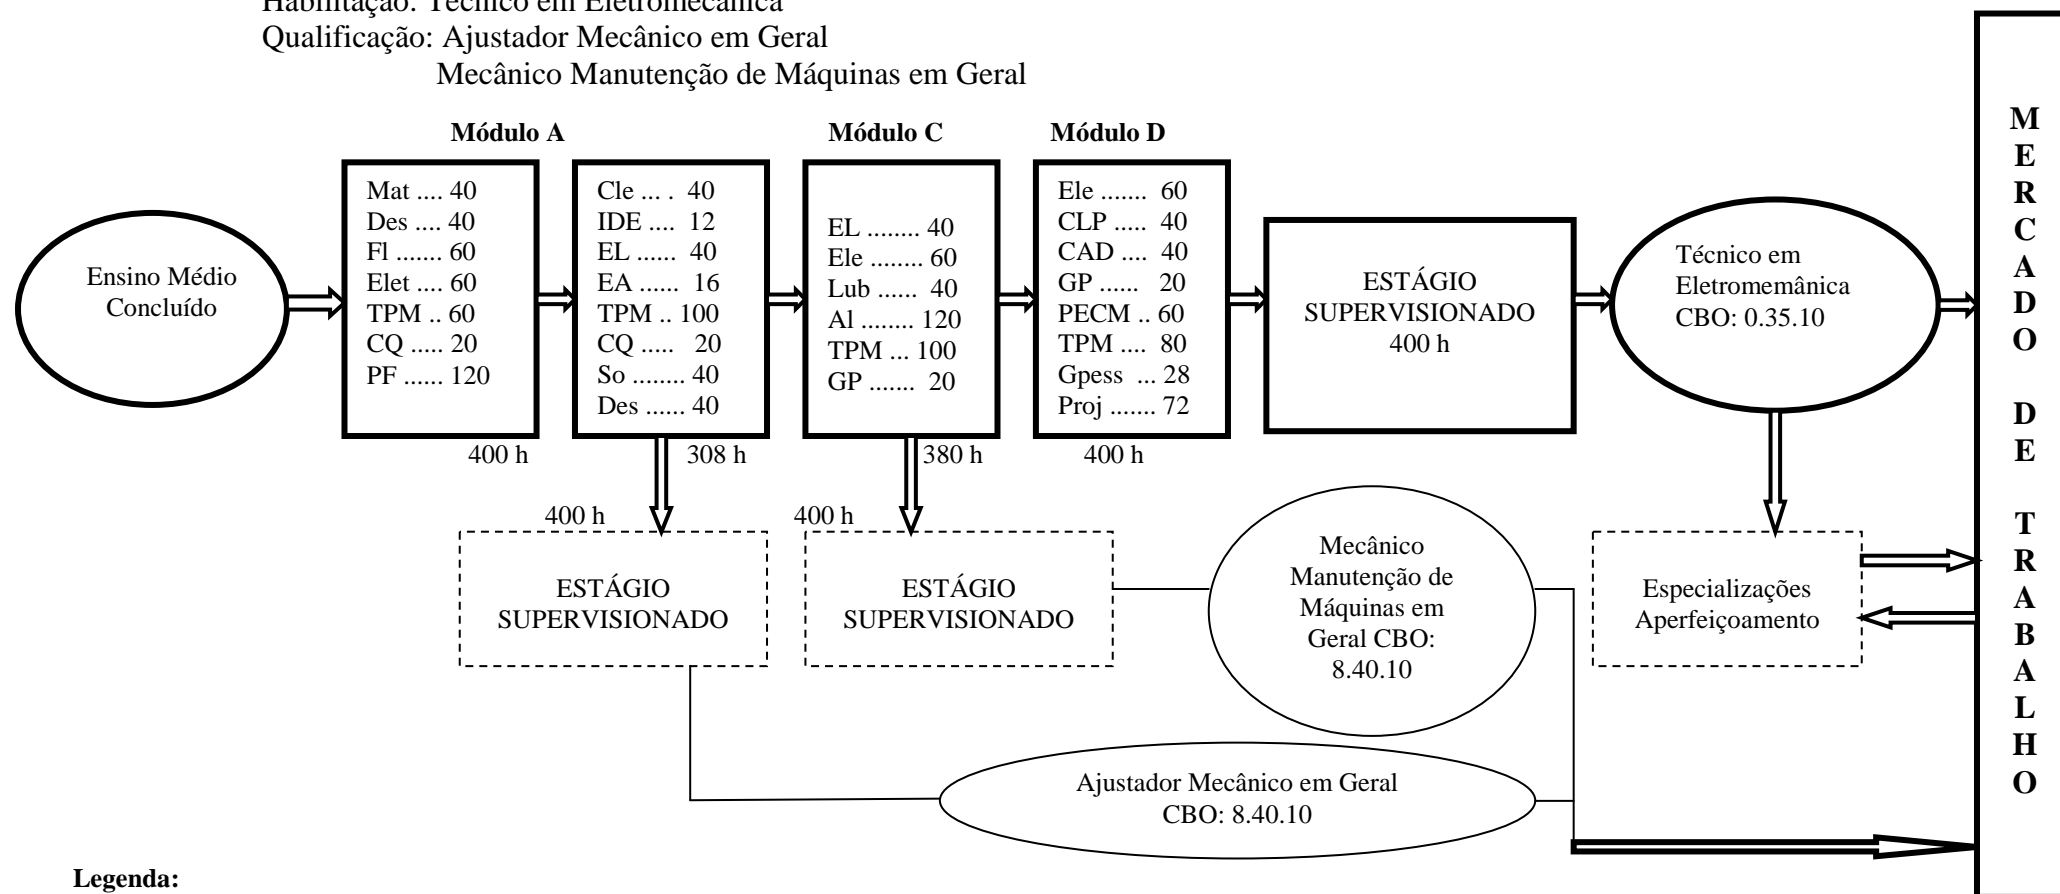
Habilitação: Técnico em Eletromecânica
Qualificação: Ajustador Mecânico em Geral
Mecânico Manutenção de Máquinas em Geral

Módulo A

Módulo C

Módulo D

Ensino Médio Concluído

Mat .... 40
Des .... 40
Fl ....... 60
Elet .... 60
TPM .. 60
CQ ..... 20
PF ...... 120

400 h

Cle ... . 40
IDE .... 12
EL ...... 40
EA ...... 16
TPM .. 100
CQ ..... 20
So ........ 40
Des ...... 40

308 h

EL ........ 40
Ele ........ 60
Lub ...... 40
Al ........ 120
TPM ... 100
GP ....... 20

380 h

Ele ....... 60
CLP ..... 40
CAD .... 40
GP ...... 20
PECM .. 60
TPM .... 80
Gpess ... 28
Proj ....... 72

400 h

ESTÁGIO SUPERVISIONADO
400 h

Técnico em Eletromemânica
CBO: 0.35.10

M
E
R
C
A
D
O

D
E

T
R
A
B
A
L
H
O

400 h

ESTÁGIO SUPERVISIONADO

400 h

ESTÁGIO SUPERVISIONADO

Mecânico Manutenção de Máquinas em Geral CBO: 8.40.10

Especializações Aperfeiçoamento

Ajustador Mecânico em Geral
CBO: 8.40.10

Legenda: